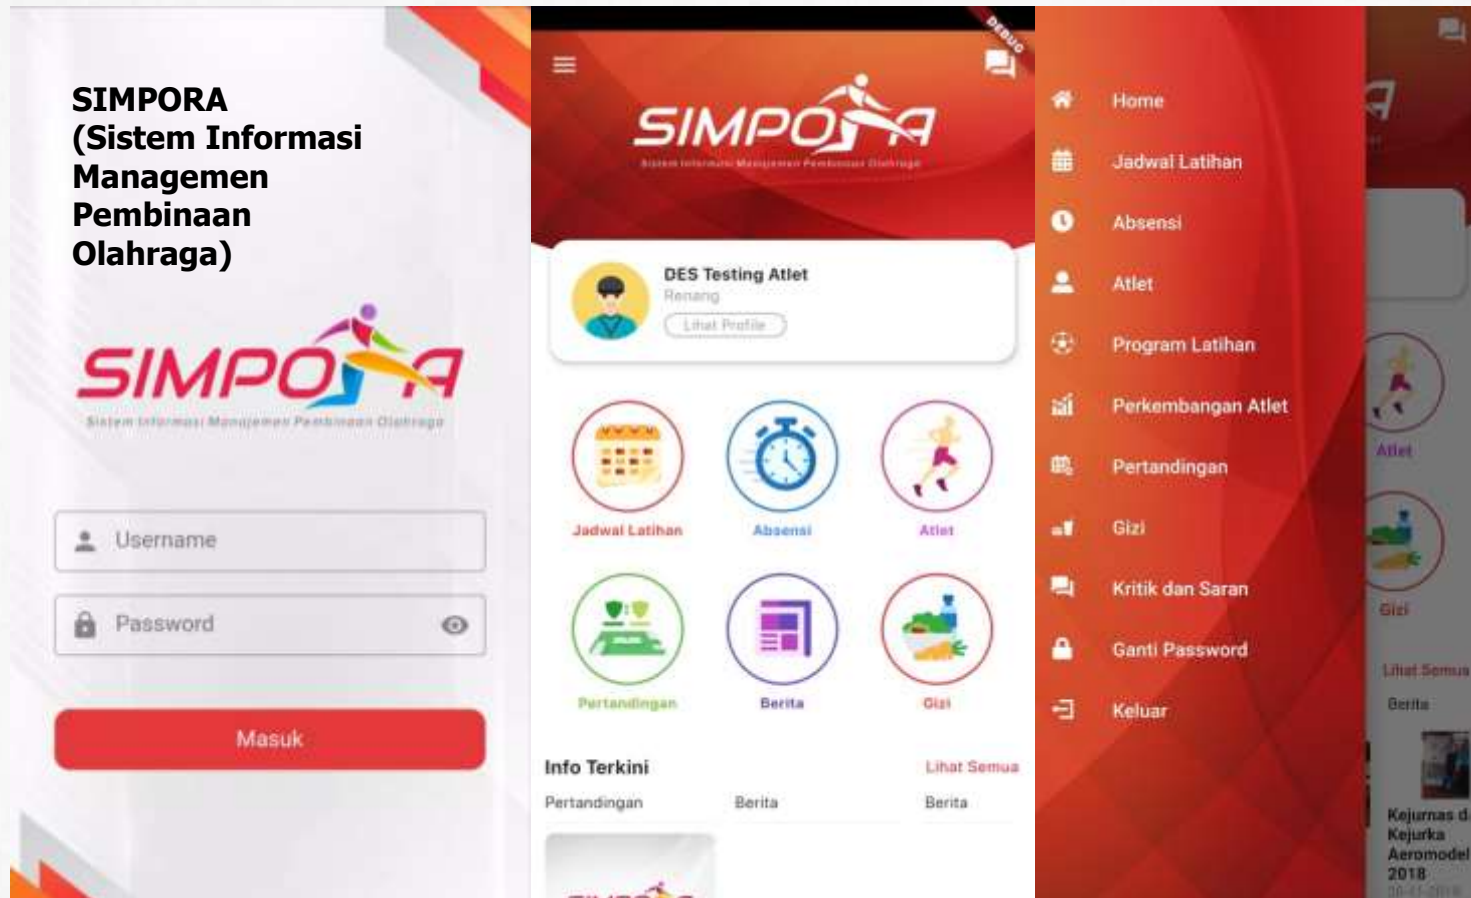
SIMPORA
(Sistem Informasi Managemen Pembinaan Olahraga)

SIMPORA
Sistem Informasi Manajemen Pembinaan Olahraga

Username

Password

Masuk

DEBUG

SIMPORA
Sistem Informasi Manajemen Pembinaan Olahraga

DES Testing Atlet
Renang
Lihat Profile

Jadwal Latihan
Absensi
Atlet
Pertandingan
Berita
Gizi

Info Terkini
Lihat Semua
Pertandingan
Berita
Berita

Home
Jadwal Latihan
Absensi
Atlet
Program Latihan
Perkembangan Atlet
Pertandingan
Gizi
Kritik dan Saran
Ganti Password
Keluar

Atlet
Gizi
Lihat Semua
Berita
Kejurnas d
Kejurka
Aeromodel
2018
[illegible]